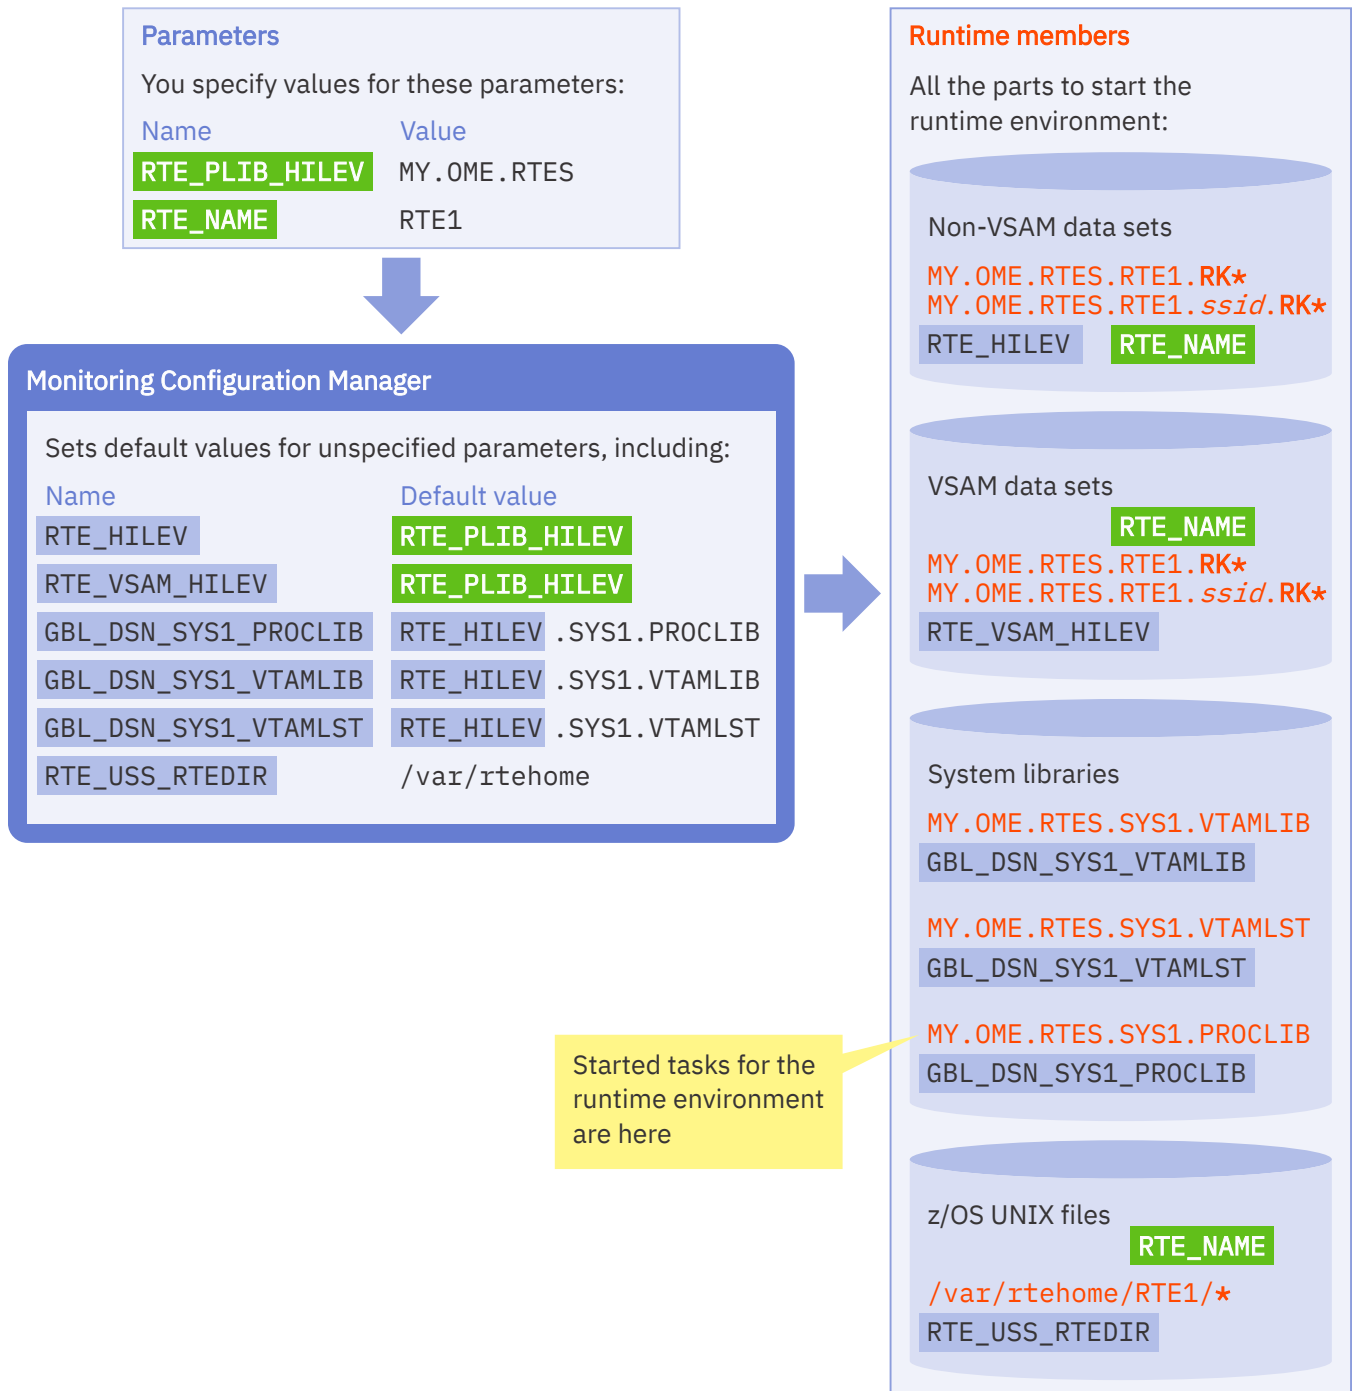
Parameters

You specify values for these parameters:

| Name | Value |
|---|---|
| RTE_PLIB_HILEV | MY.OME.RTES |
| RTE_NAME | RTE1 |

Monitoring Configuration Manager

Sets default values for unspecified parameters, including:

| Name | Default value |
|---|---|
| RTE_HILEV | RTE_PLIB_HILEV |
| RTE_VSAM_HILEV | RTE_PLIB_HILEV |
| GBL_DSN_SYS1_PROCLIB | RTE_HILEV .SYS1.PROCLIB |
| GBL_DSN_SYS1_VTAMLIB | RTE_HILEV .SYS1.VTAMLIB |
| GBL_DSN_SYS1_VTAMLST | RTE_HILEV .SYS1.VTAMLST |
| RTE_USS_RTEDIR | /var/rtehome |

Runtime members

All the parts to start the runtime environment:

Non-VSAM data sets

MY.OME.RTES.RTE1.RK*
MY.OME.RTES.RTE1.ssid.RK*
RTE_HILEV RTE_NAME

VSAM data sets

RTE_NAME
MY.OME.RTES.RTE1.RK*
MY.OME.RTES.RTE1.ssid.RK*
RTE_VSAM_HILEV

System libraries

MY.OME.RTES.SYS1.VTAMLIB
GBL_DSN_SYS1_VTAMLIB

MY.OME.RTES.SYS1.VTAMLST
GBL_DSN_SYS1_VTAMLST

MY.OME.RTES.SYS1.PROCLIB
GBL_DSN_SYS1_PROCLIB

Started tasks for the runtime environment are here

z/OS UNIX files

RTE_NAME
/var/rtehome/RTE1/*
RTE_USS_RTEDIR